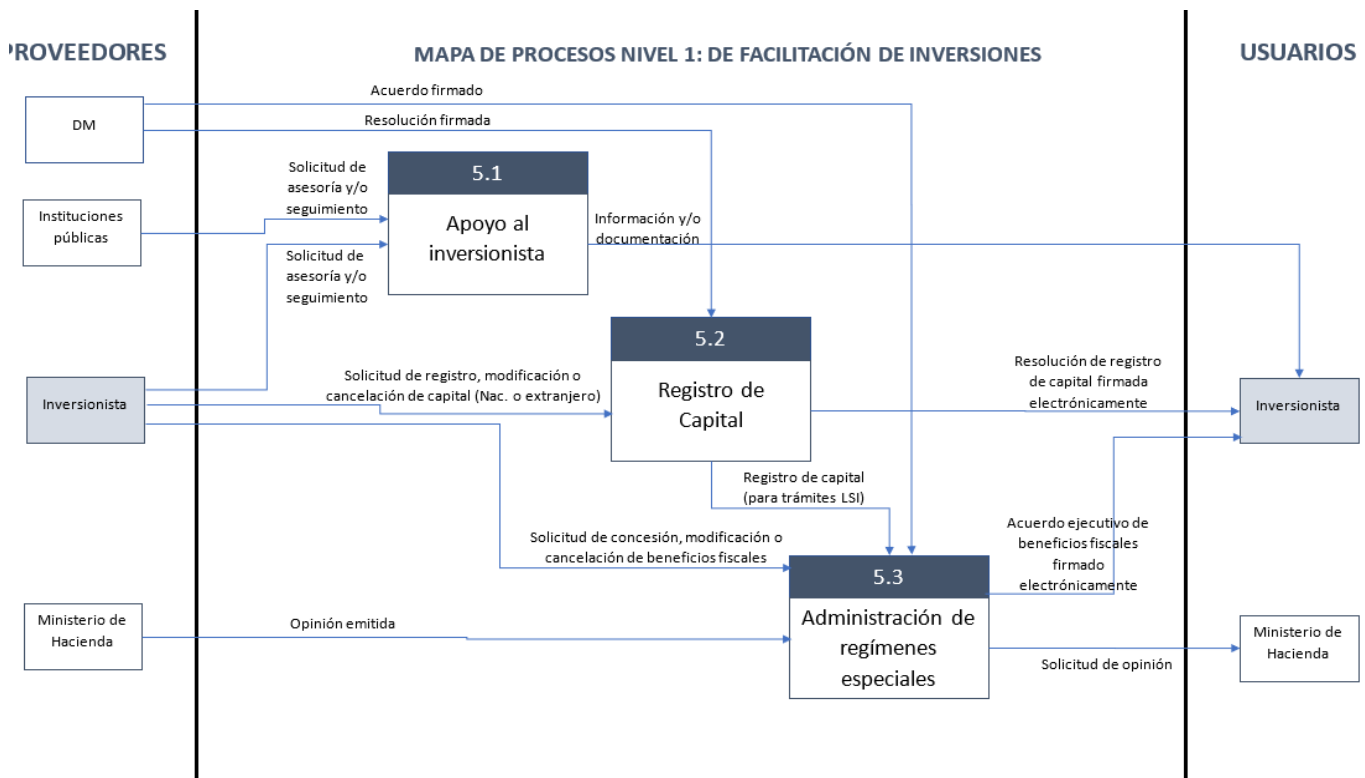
PROVEEDORES

MAPA DE PROCESOS NIVEL 1: DE FACILITACIÓN DE INVERSIONES

USUARIOS

DM

Acuerdo firmado

Resolución firmada

Instituciones públicas

Solicitud de asesoría y/o seguimiento

5.1

Apoyo al inversionista

Información y/o documentación

Solicitud de asesoría y/o seguimiento

5.2

Registro de Capital

Inversionista

Solicitud de registro, modificación o cancelación de capital (Nac. o extranjero)

Resolución de registro de capital firmada electrónicamente

Inversionista

Registro de capital (para trámites LSI)

Acuerdo ejecutivo de beneficios fiscales firmado electrónicamente

Solicitud de concesión, modificación o cancelación de beneficios fiscales

5.3

Administración de regímenes especiales

Ministerio de Hacienda

Opinión emitida

Solicitud de opinión

Ministerio de Hacienda